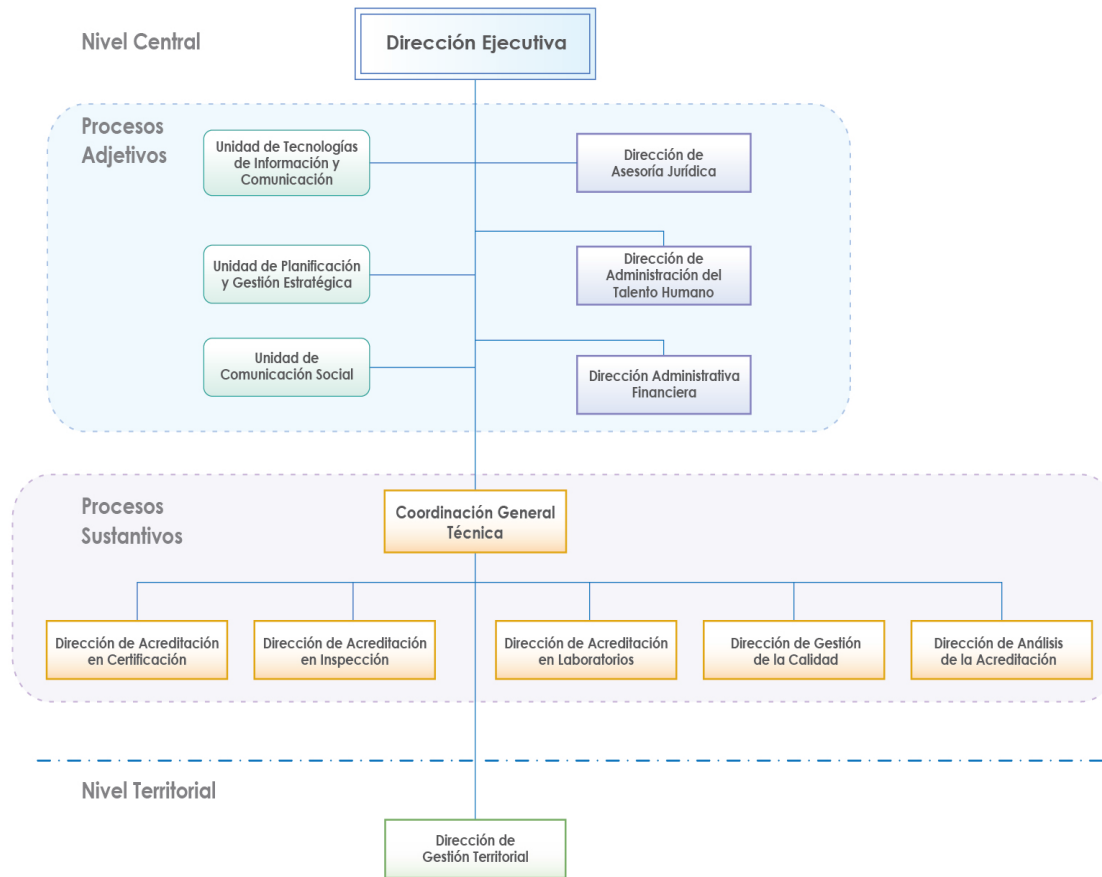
Nivel Central

Dirección Ejecutiva

Procesos Adjetivos

Unidad de Tecnologías de Información y Comunicación

Dirección de Asesoría Jurídica

Unidad de Planificación y Gestión Estratégica

Dirección de Administración del Talento Humano

Unidad de Comunicación Social

Dirección Administrativa Financiera

Procesos Sustantivos

Coordinación General Técnica

Dirección de Acreditación en Certificación

Dirección de Acreditación en Inspección

Dirección de Acreditación en Laboratorios

Dirección de Gestión de la Calidad

Dirección de Análisis de la Acreditación

Nivel Territorial

Dirección de Gestión Territorial